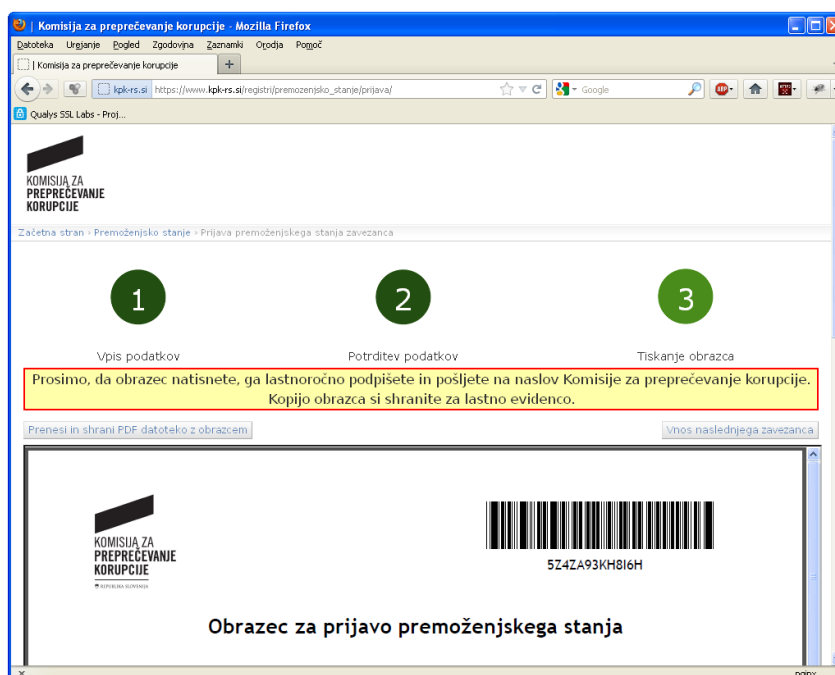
| Komisija za preprečevanje korupcije - Mozilla Firefox

Datoteka Urejanje Pogled Zgodovina Zaznamki Orodja Pomoč

| Komisija za preprečevanje korupcije

kpk-rs.si https://www.kpk-rs.si/registri/premozenjsko_stanje/prijava/

Google

Qualys SSL Labs - Proj...

KOMISIJA ZA PREPREČEVANJE KORUPCIJE

Začetna stran › Premoženjsko stanje › Prijava premoženjskega stanja zavezanca

1

2

3

Vpis podatkov

Potrditev podatkov

Tiskanje obrazca

Prosimo, da obrazec natisnete, ga lastnoročno podpišete in pošljete na naslov Komisije za preprečevanje korupcije. Kopijo obrazca si shranite za lastno evidenco.

Prenesi in shrani PDF datoteko z obrazcem

Vnos naslednjega zavezanca

KOMISIJA ZA PREPREČEVANJE KORUPCIJE

REPUBLIKA SLOVENIJA

5Z4ZA93KH8I6H

Obrazec za prijavo premoženjskega stanja